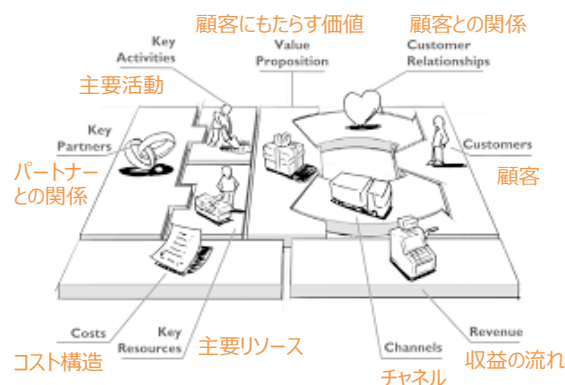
顧客にもたらす価値

顧客との関係

Key Activities

Value Proposition

Customer Relationships

主要活動

Key Partners

Customers

パートナーとの関係

顧客

Costs

Key Resources

Channels

Revenue

コスト構造

主要リソース

収益の流れ

チャネル